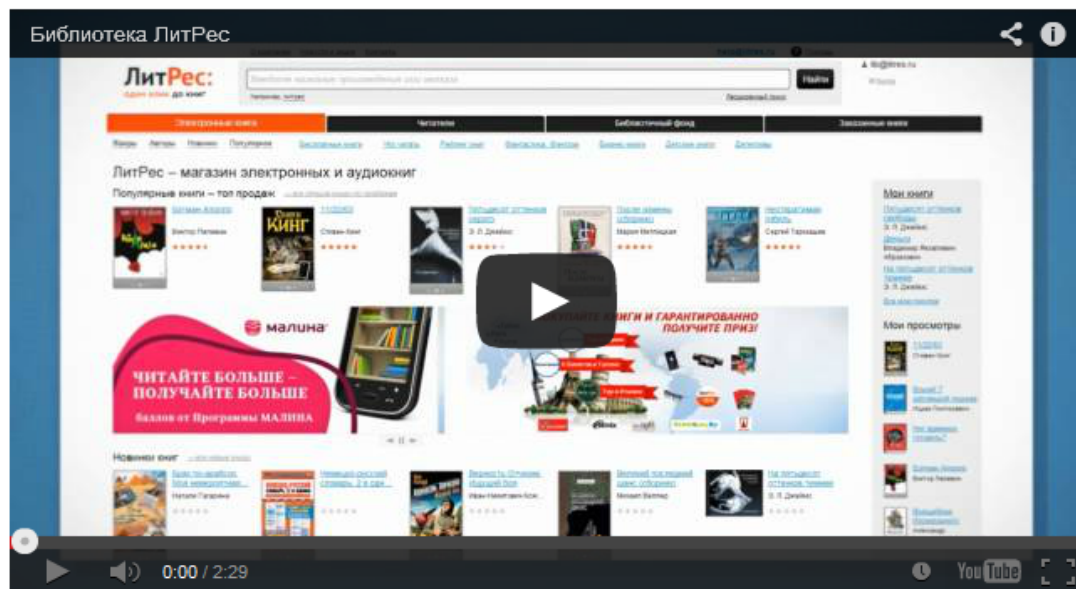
Библиотека ЛитРес

ЛитРес:
одним клик до книг

Найти

Электронные книги
Читатели
Библиотечный фонд
Заказанные книги

ЛитРес – магазин электронных и аудиокниг

Популярные книги – топ продаж

КИНГ

Мои книги

Мои просмотры

малина

ЧИТАЙТЕ БОЛЬШЕ – ПОЛУЧАЙТЕ БОЛЬШЕ
баллов от Программы МАЛИНА

ЧИТАЙТЕ КНИГИ И ГАРАНТИРОВАННО ПОЛУЧИТЕ ПРИЗ!

Новинки книг

0:00 / 2:29

YouTube